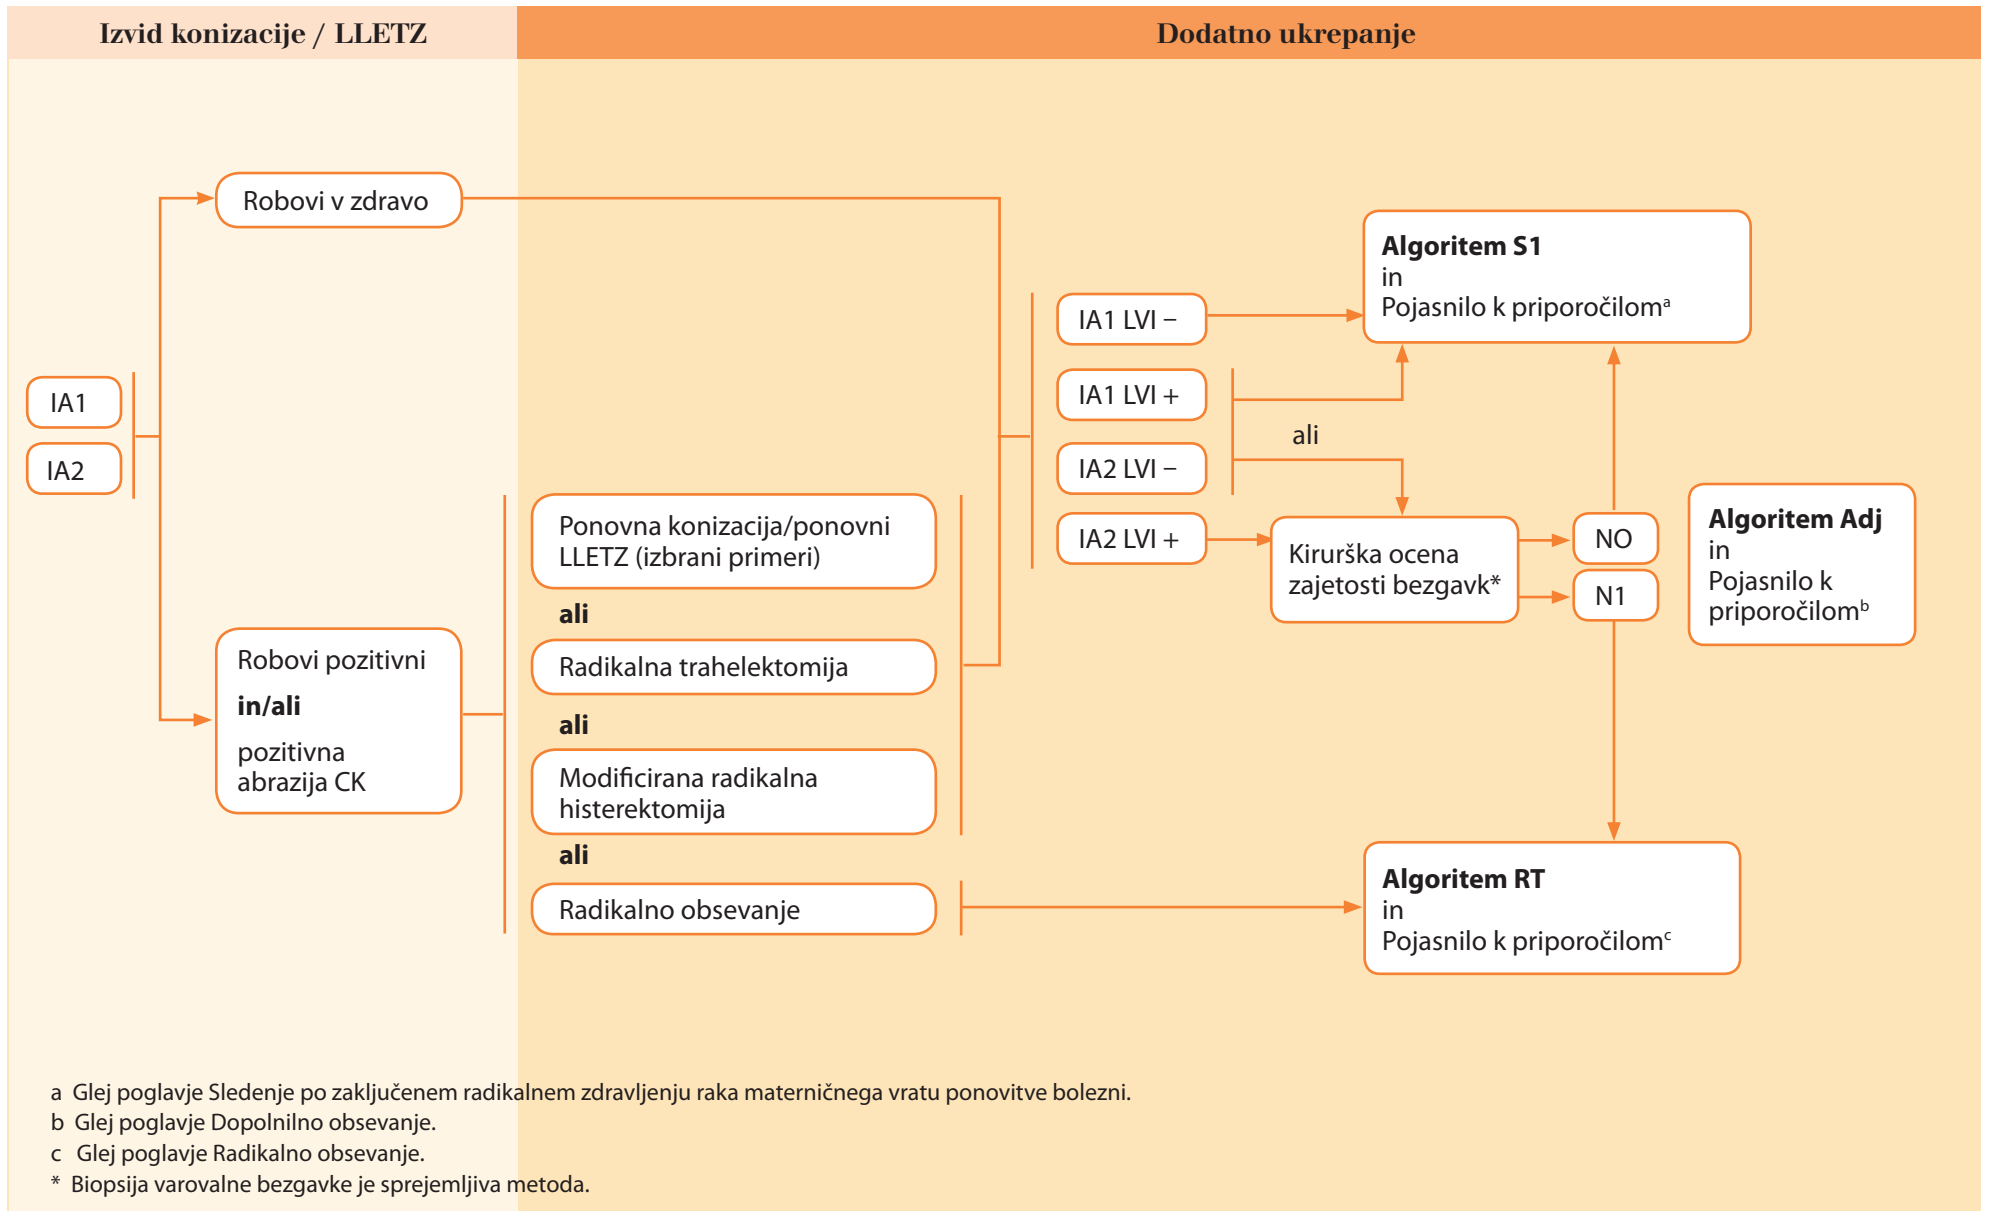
Izvid konizacije / LLETZ

Dodatno ukrepanje

IA1

IA2

Robovi v zdravo

Robovi pozitivni
in/ali
pozitivna abrazija CK

Ponovna konizacija/ponovni LLETZ (izbrani primeri)

ali

Radikalna trahelektomija

ali

Modificirana radikalna histerektomija

ali

Radikalno obsevanje

IA1 LVI –

IA1 LVI +

ali

IA2 LVI –

IA2 LVI +

Kirurška ocena zajetosti bezgavk*

NO

N1

Algoritem S1
in
Pojasnilo k priporočilom$^a$

Algoritem Adj
in
Pojasnilo k priporočilom$^b$

Algoritem RT
in
Pojasnilo k priporočilom$^c$

a Glej poglavje Sledenje po zaključenem radikalnem zdravljenju raka materničnega vratu ponovitve bolezni.
b Glej poglavje Dopolnilno obsevanje.
c Glej poglavje Radikalno obsevanje.
* Biopsija varovalne bezgavke je sprejemljiva metoda.